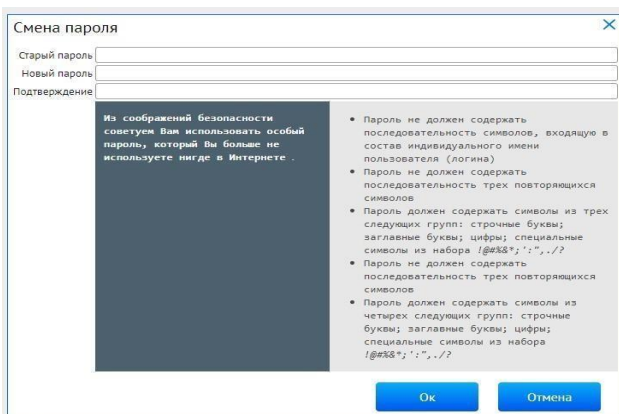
Смена пароля

×

Старый пароль

Новый пароль

Подтверждение

Из соображений безопасности советуем Вам использовать особый пароль, который Вы больше не используете нигде в Интернете .

• Пароль не должен содержать последовательность символов, входящую в состав индивидуального имени пользователя (логина)
• Пароль не должен содержать последовательность трех повторяющихся символов
• Пароль должен содержать символы из трех следующих групп: строчные буквы; заглавные буквы; цифры; специальные символы из набора !@#%&*;':",./?
• Пароль не должен содержать последовательность трех повторяющихся символов
• Пароль должен содержать символы из четырех следующих групп: строчные буквы; заглавные буквы; цифры; специальные символы из набора !@#%&*;':",./?

Ок

Отмена